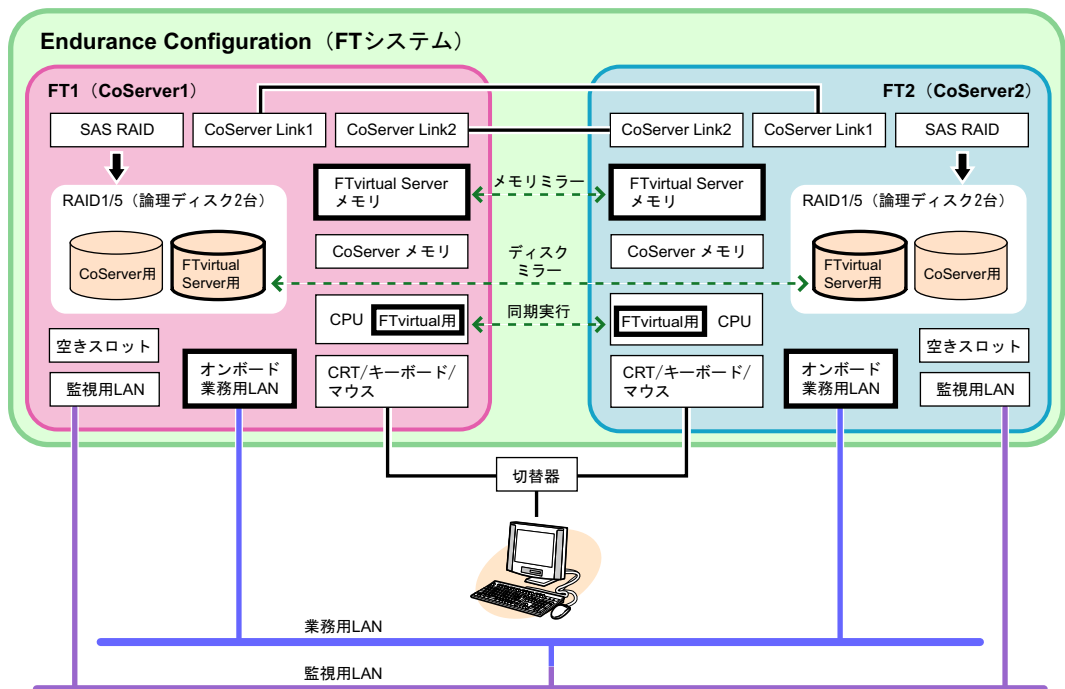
Endurance Configuration（FTシステム）

FT1（CoServer1）

SAS RAID

CoServer Link1

CoServer Link2

RAID1/5（論理ディスク2台）

CoServer用

FTvirtual Server用

FTvirtual Server メモリ

CoServer メモリ

CPU FTvirtual用

CRT/キーボード/マウス

空きスロット

監視用LAN

オンボード業務用LAN

メモリミラー

ディスクミラー

同期実行

FT2（CoServer2）

CoServer Link2

CoServer Link1

SAS RAID

FTvirtual Server メモリ

CoServer メモリ

FTvirtual用 CPU

CRT/キーボード/マウス

RAID1/5（論理ディスク2台）

FTvirtual Server用

CoServer用

オンボード業務用LAN

空きスロット

監視用LAN

切替器

業務用LAN

監視用LAN